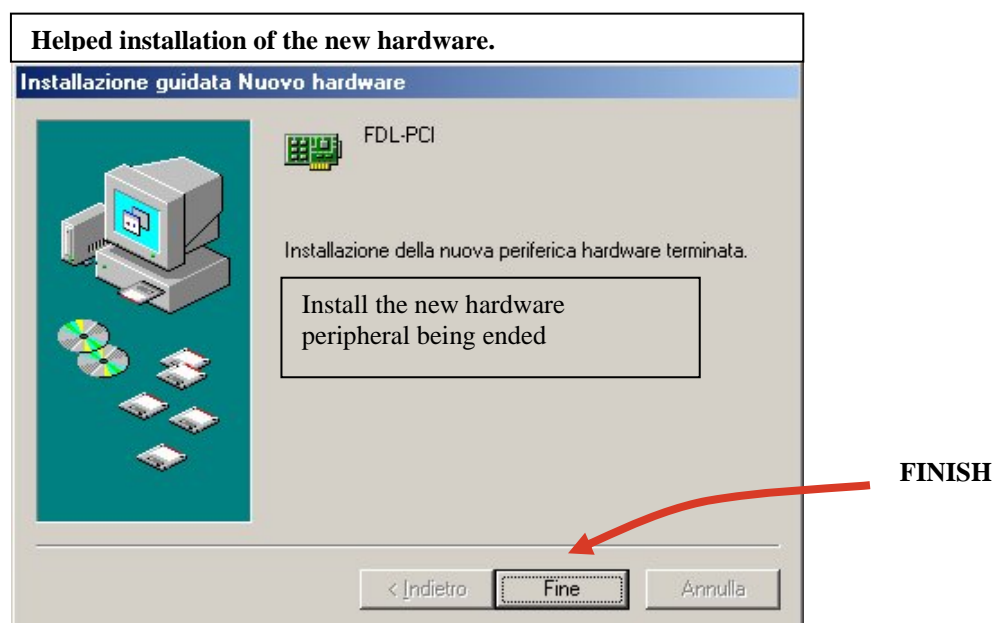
Helped installation of the new hardware.

Installazione guidata Nuovo hardware

FDL-PCI

Installazione della nuova periferica hardware terminata.

Install the new hardware peripheral being ended

FINISH

< Indietro

Fine

Annulla